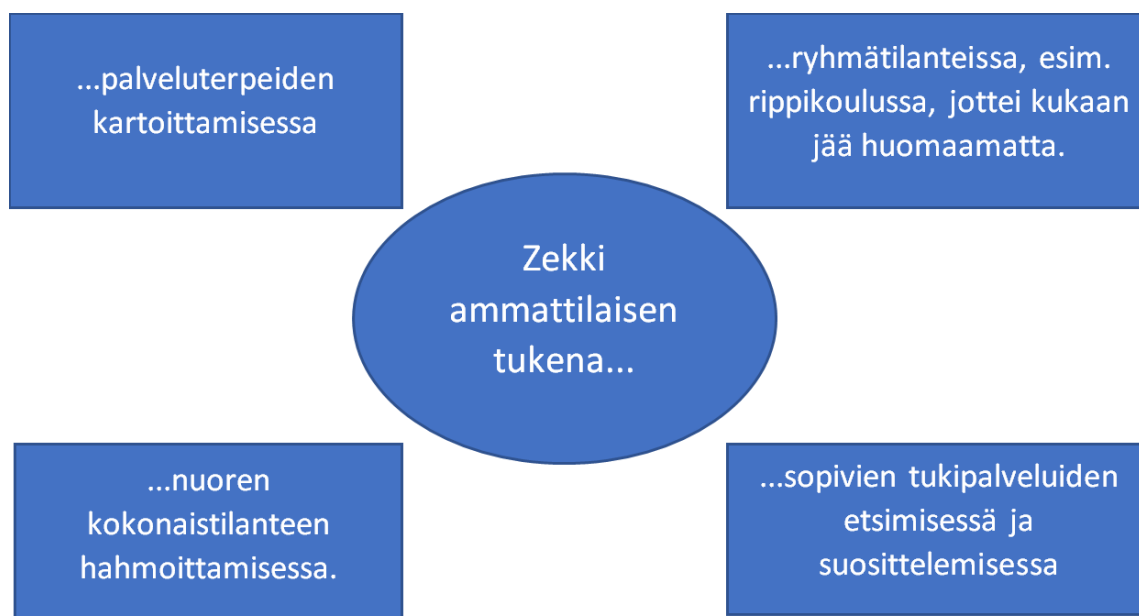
...palveluterpeiden kartoittamisessa

...ryhmätilanteissa, esim. rippikoulussa, jottei kukaan jää huomaamatta.

Zekki ammattilaisen tukena...

...nuoren kokonaistilanteen hahmoittamisessa.

...sopivien tukipalveluiden etsimisessä ja suosittelemisessa